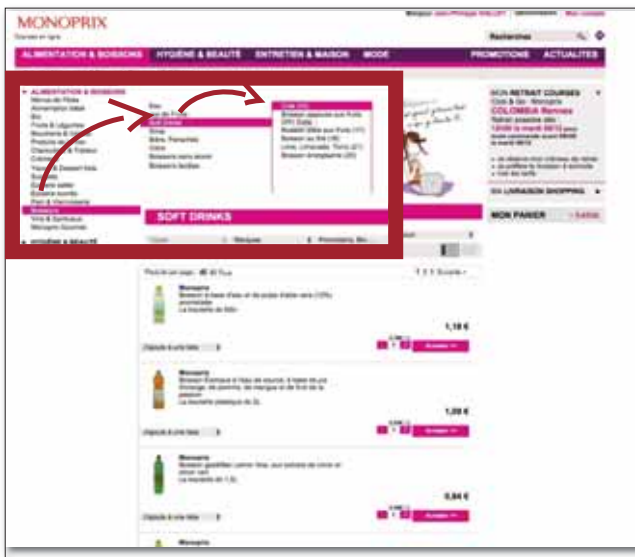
MONOPRIX

Courses en ligne

Recherchez

ALIMENTATION & BOISSONS | HYGIÈNE & BEAUTÉ | ENTRETIEN & MAISON | MODE | PROMOTIONS | ACTUALITES

ALIMENTATION & BOISSONS

Boissons

Vins & Spiritueux

HYGIÈNE & BEAUTÉ

Eau

Jus de Fruits

Soft Drinks

Sirop

Bières

Colas

Boissons sans sucre

Boissons lactées

MON RETRAIT COURSES

COLOMBIA Rennes

MA LIVRAISON SHOPPING

MON PANIER

SOFT DRINKS

Marques

Monoprix

Monoprix

1,18 €

Ajouter

Monoprix

1,08 €

Ajouter

Monoprix

0,84 €

Ajouter

Monoprix